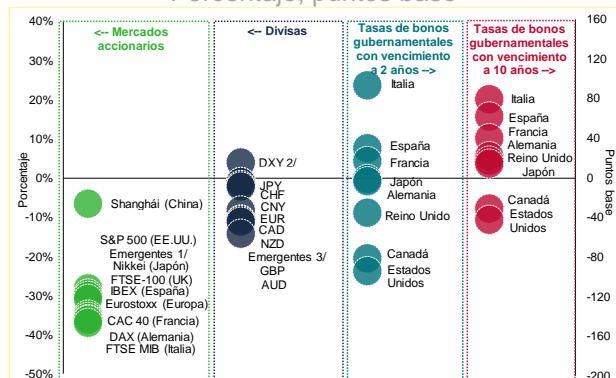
Porcentaje, puntos base

40%
30%
20%
10%
0%
-10%
-20%
-30%
-40%
-50%

Porcentaje

<-- Mercados accionarios

Shanghái (China)

S&P 500 (EE.UU.)
Emergentes 1/
Nikkei (Japón)
FTSE-100 (UK)
IBEX (España)
Eurostoxx (Europa)
CAC 40 (Francia)
DAX (Alemania)
FTSE MIB (Italia)

<-- Divisas

DXY 2/
JPY
CHF
CNY
EUR
CAD
NZD
Emergentes 3/
GBP
AUD

Tasas de bonos gubernamentales con vencimiento a 2 años -->

Italia
España
Francia
Japón
Alemania
Reino Unido
Canadá
Estados Unidos

Tasas de bonos gubernamentales con vencimiento a 10 años -->

Italia
España
Francia
Alemania
Reino Unido
Japón
Canadá
Estados Unidos

160
120
80
40
0
-40
-80
-120
-160
-200

Puntos base